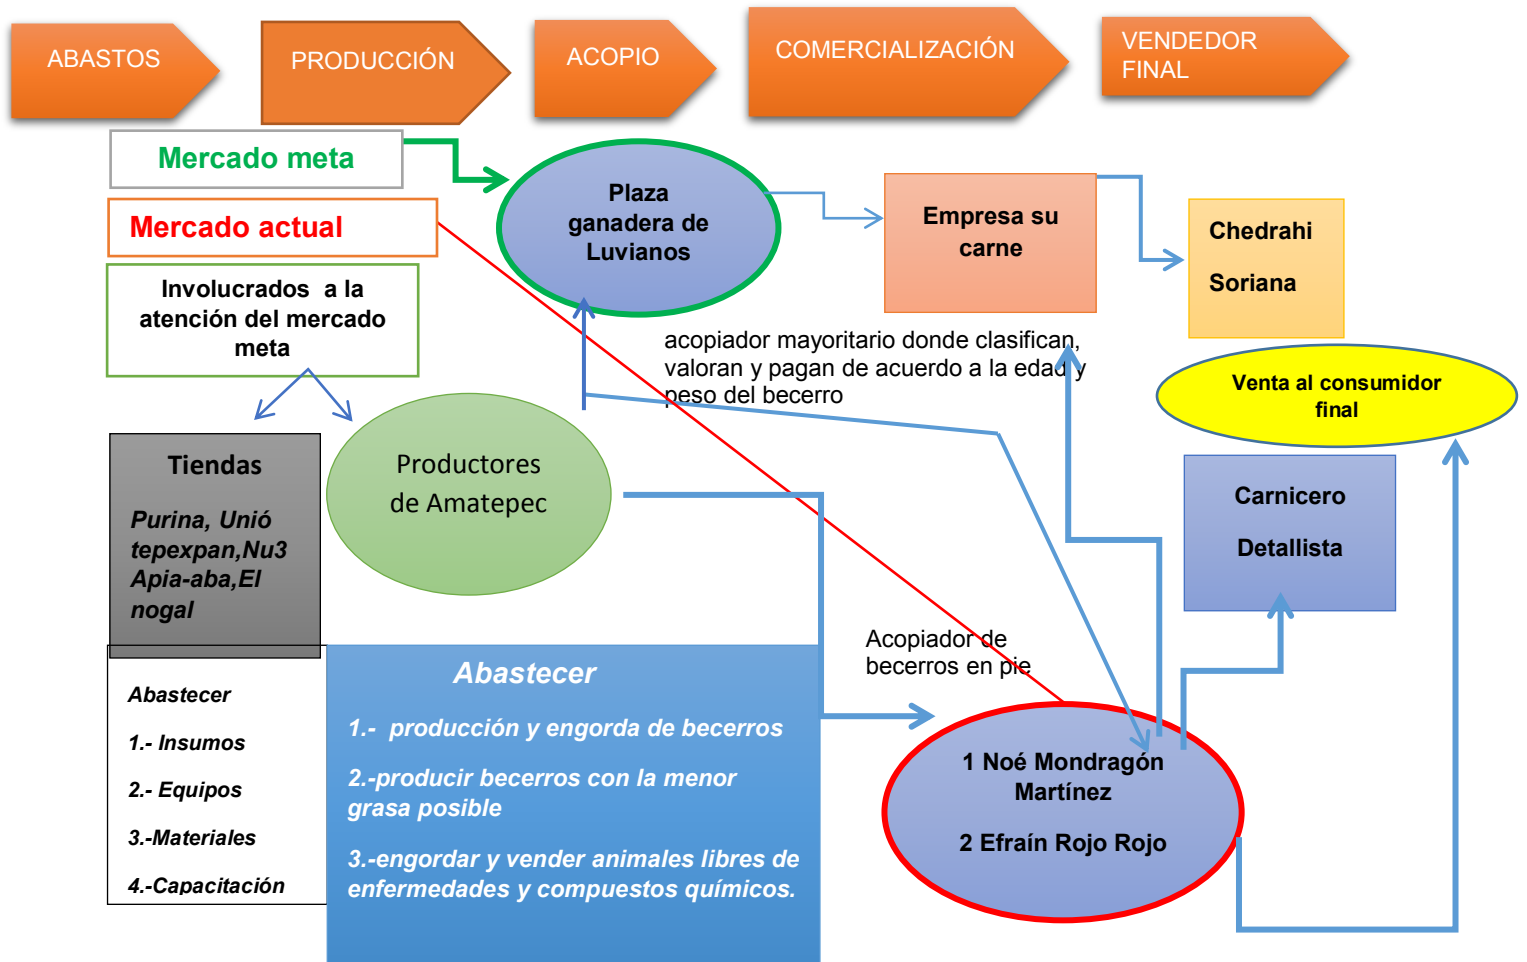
ABASTOS

PRODUCCIÓN

ACOPIO

COMERCIALIZACIÓN

VENDEDOR FINAL

Mercado meta

Mercado actual

Involucrados a la atención del mercado meta

Plaza ganadera de Luvianos

Empresa su carne

Chedrahi

Soriana

acopiador mayoritario donde clasifican, valoran y pagan de acuerdo a la edad y peso del becerro

Venta al consumidor final

Tiendas

Purina, Unió tepexpan,Nu3 Apia-aba,El nogal

Productores de Amatepec

Carnicero

Detallista

Acopiador de becerros en pie

Abastecer

1.- Insumos

2.- Equipos

3.-Materiales

4.-Capacitación

Abastecer

1.- producción y engorda de becerros

2.-producir becerros con la menor grasa posible

3.-engordar y vender animales libres de enfermedades y compuestos químicos.

1 Noé Mondragón Martínez

2 Efraín Rojo Rojo